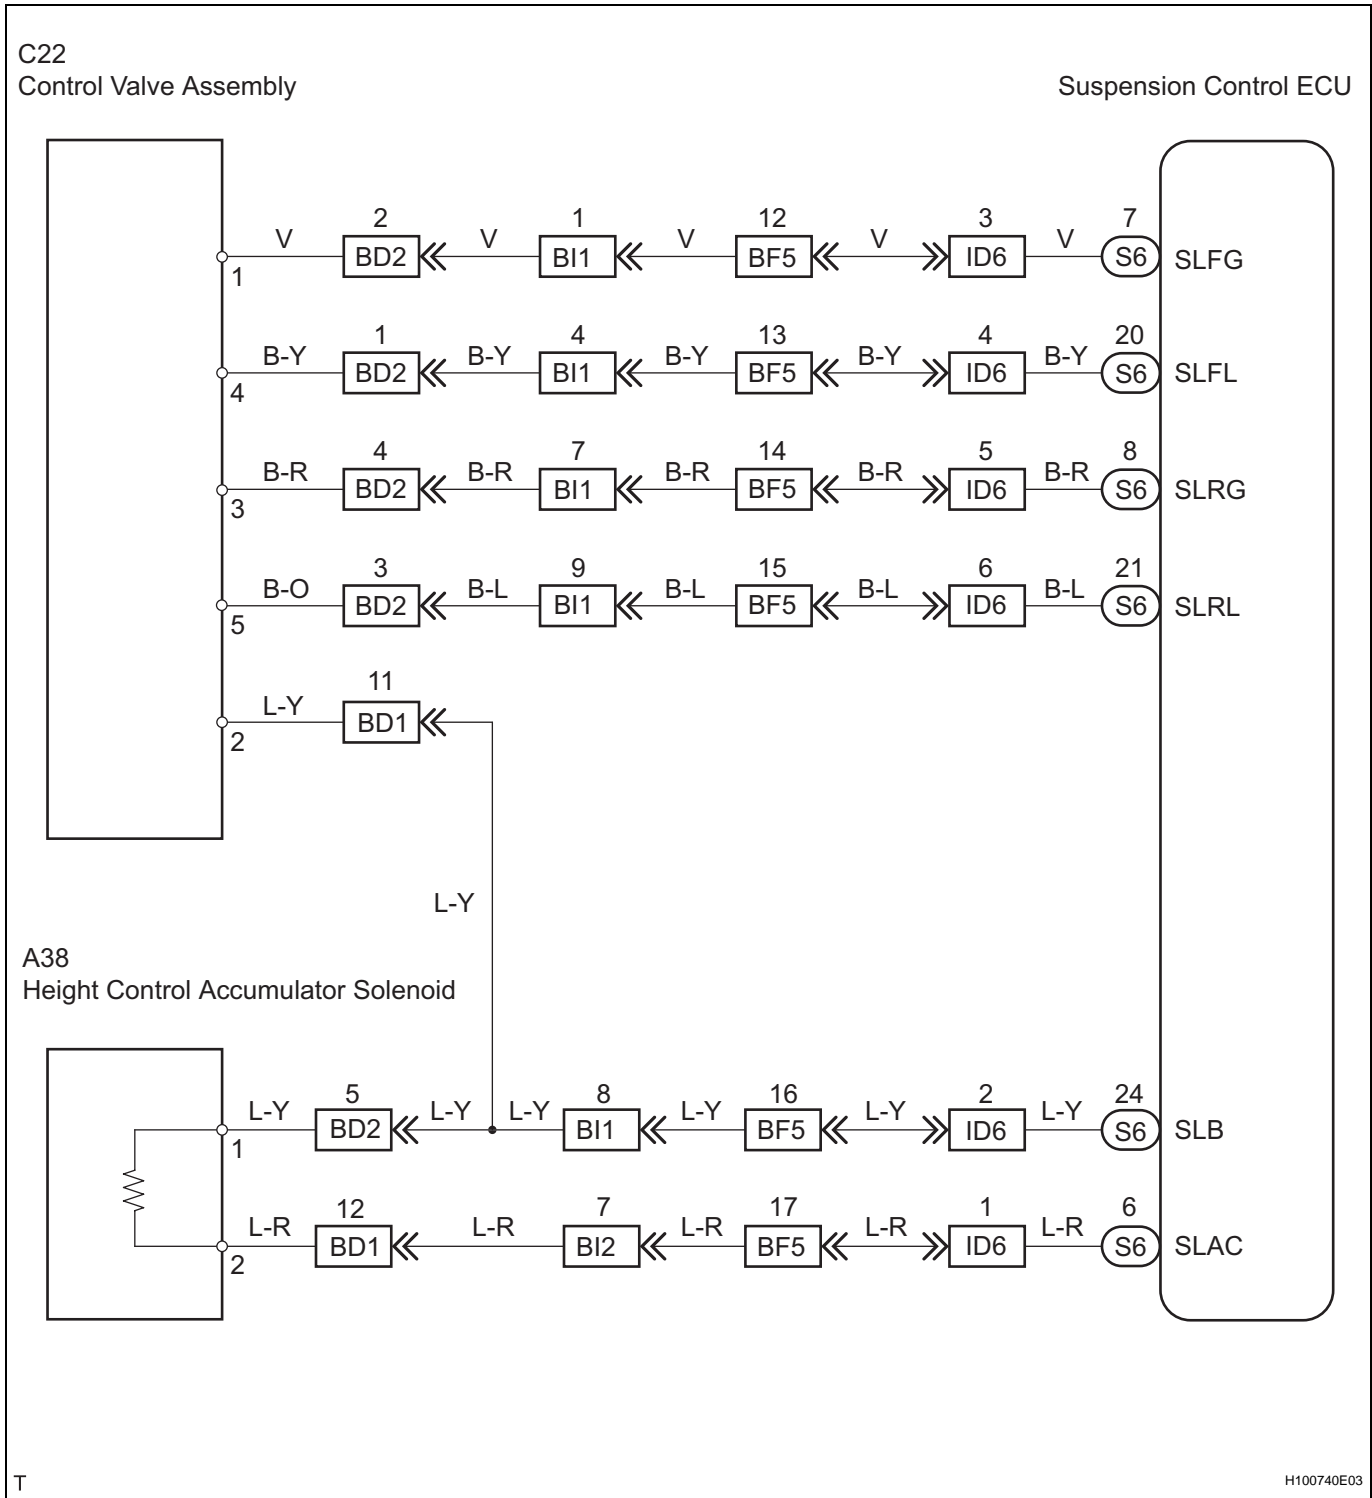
C22
Control Valve Assembly

Suspension Control ECU

V 2 BD2 V 1 BI1 V 12 BF5 V 3 ID6 V 7 S6 SLFG
1

B-Y 1 BD2 B-Y 4 BI1 B-Y 13 BF5 B-Y 4 ID6 B-Y 20 S6 SLFL
4

B-R 4 BD2 B-R 7 BI1 B-R 14 BF5 B-R 5 ID6 B-R 8 S6 SLRG
3

B-O 3 BD2 B-L 9 BI1 B-L 15 BF5 B-L 6 ID6 B-L 21 S6 SLRL
5

L-Y 11 BD1
2

L-Y

A38
Height Control Accumulator Solenoid

L-Y 5 BD2 L-Y L-Y 8 BI1 L-Y 16 BF5 L-Y 2 ID6 L-Y 24 S6 SLB
1

L-R 12 BD1 L-R 7 BI2 L-R 17 BF5 L-R 1 ID6 L-R 6 S6 SLAC
2

T

H100740E03